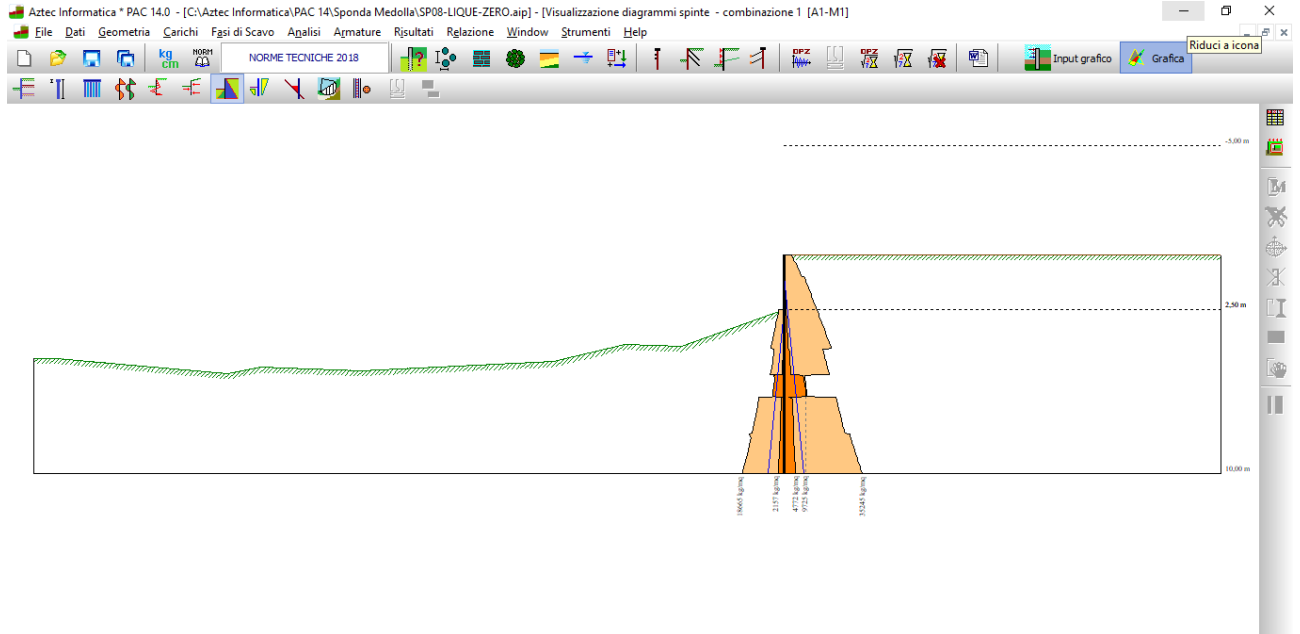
Aztec Informatica * PAC 14.0 - [C:\Aztec Informatica\PAC 14\Sponda Medolla\SP08-LIQUE-ZERO.aip] - [Visualizzazione diagrammi spinte - combinazione 1 [A1-M1]

Riduci a icona

File Dati Geometria Carichi Fasi di Scavo Analisi Armature Risultati Relazione Window Strumenti Help

kg cm NORM NORME TECNICHE 2018 DPZ DPZ Input grafico Grafica

-5,00 m

2,50 m

10,00 m

18665 kg/mq

2157 kg/mq

4772 kg/mq

9725 kg/mq

35245 kg/mq